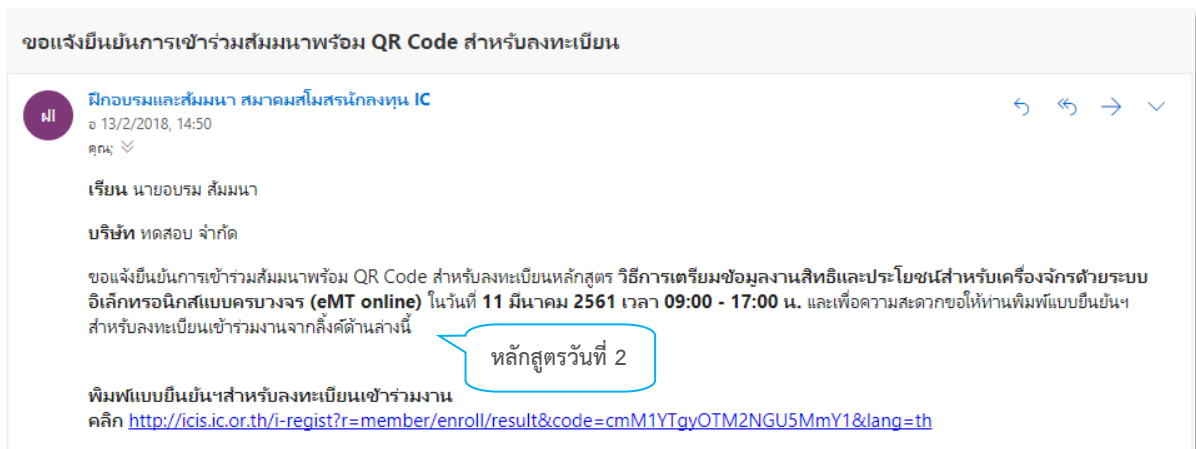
ขอแจ้งยืนยันการเข้าร่วมสัมมนาพร้อม QR Code สำหรับลงทะเบียน

ฝึ

ฝึกอบรมและสัมมนา สมาคมสโมสรนักลงทุน IC
อ 13/2/2018, 14:50
คุณ;

เรียน นายอบรม สัมมนา

บริษัท ทดสอบ จำกัด

ขอแจ้งยืนยันการเข้าร่วมสัมมนาพร้อม QR Code สำหรับลงทะเบียนหลักสูตร วิธีการเตรียมข้อมูลงานสิทธิและประโยชน์สำหรับเครื่องจักรด้วยระบบอิเล็กทรอนิกส์แบบครบวงจร (eMT online) ในวันที่ 11 มีนาคม 2561 เวลา 09:00 - 17:00 น. และเพื่อความสะดวกขอให้ท่านพิมพ์แบบยืนยันฯ สำหรับลงทะเบียนเข้าร่วมงานจากลิ้งค์ด้านล่างนี้

หลักสูตรวันที่ 2

พิมพ์แบบยืนยันฯสำหรับลงทะเบียนเข้าร่วมงาน
คลิก http://icis.ic.or.th/i-regist?r=member/enroll/result&code=cmM1YTgyOTM2NGU5MmY1&lang=th